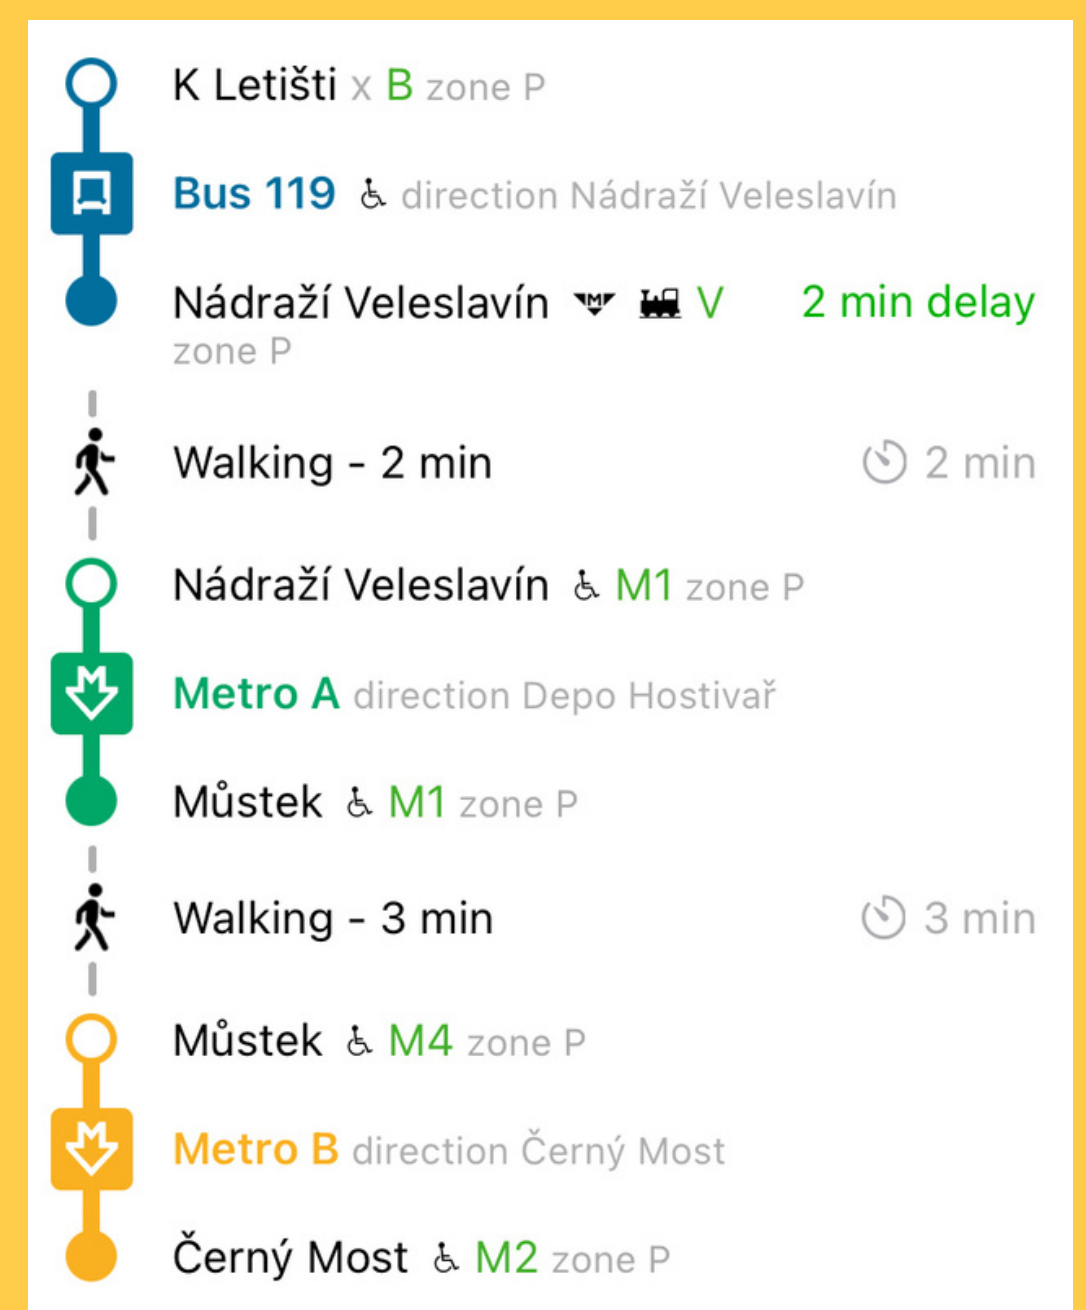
K Letišti x B zone P

Bus 119 direction Nádraží Veleslavín

Nádraží Veleslavín V 2 min delay
zone P

Walking - 2 min 2 min

Nádraží Veleslavín M1 zone P

Metro A direction Depo Hostivař

Můstek M1 zone P

Walking - 3 min 3 min

Můstek M4 zone P

Metro B direction Černý Most

Černý Most M2 zone P